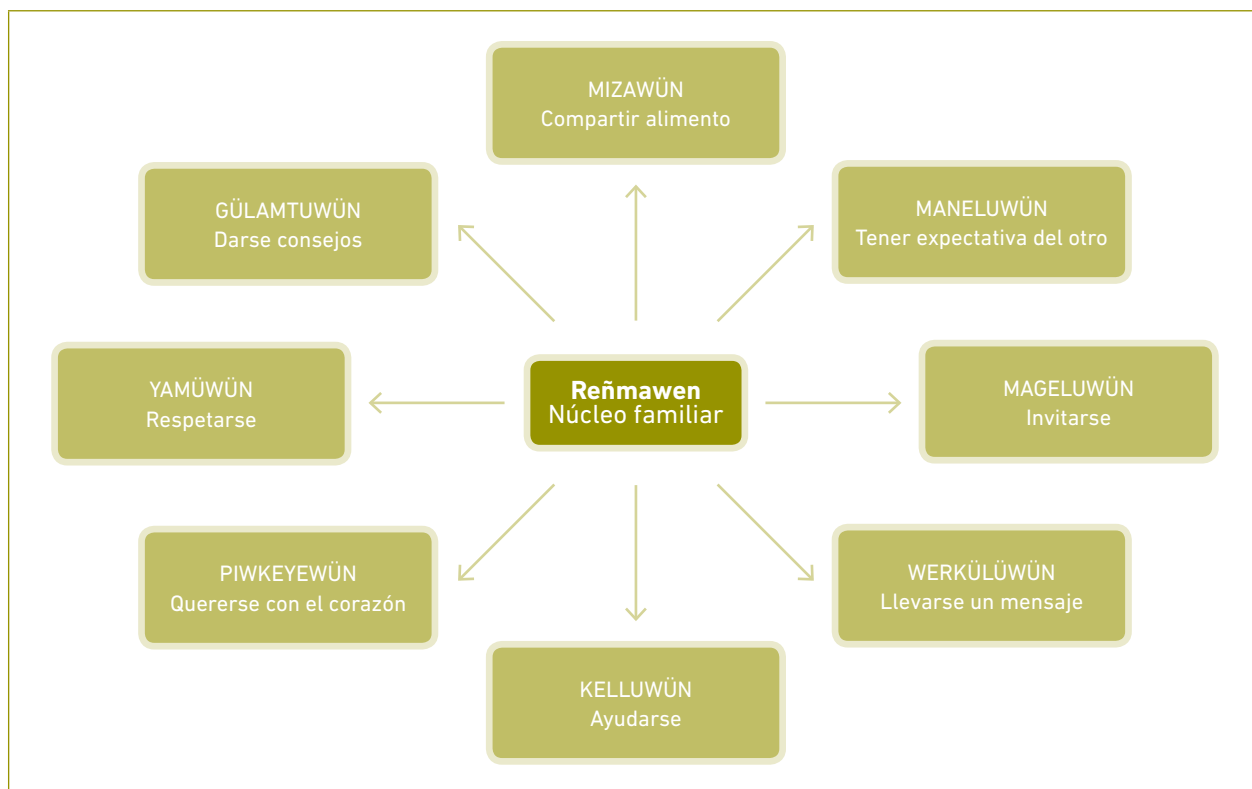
MIZAWÜN
Compartir alimento

GÜLAMTUWÜN
Darse consejos

MANELUWÜN
Tener expectativa del otro

YAMÜWÜN
Respetarse

**Reñmawen**
Núcleo familiar

MAGELUWÜN
Invitarse

PIWKEYEWÜN
Quererse con el corazón

WERKÜLÜWÜN
Llevarse un mensaje

KELLUWÜN
Ayudarse